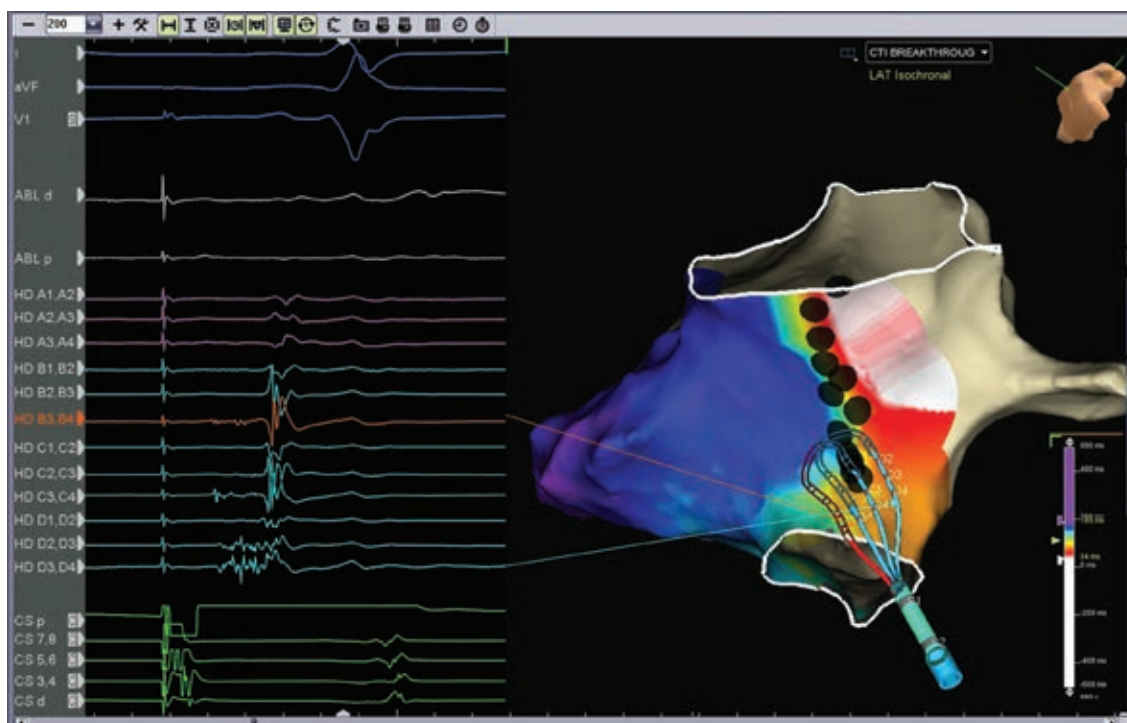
200

I
aVF
V1
ABL d
ABL p
HD A1,A2
HD A2,A3
HD A3,A4
HD B1,B2
HD B2,B3
HD B3,B4
HD C1,C2
HD C2,C3
HD C3,C4
HD D1,D2
HD D2,D3
HD D3,D4
CS p
CS 7,8
CS 5,6
CS 3,4
CS d

CTI BREAKTHROUG
LAT Isochronal

600 ms
400 ms
200 ms
24 ms
0 ms
-200 ms
-400 ms
-600 ms